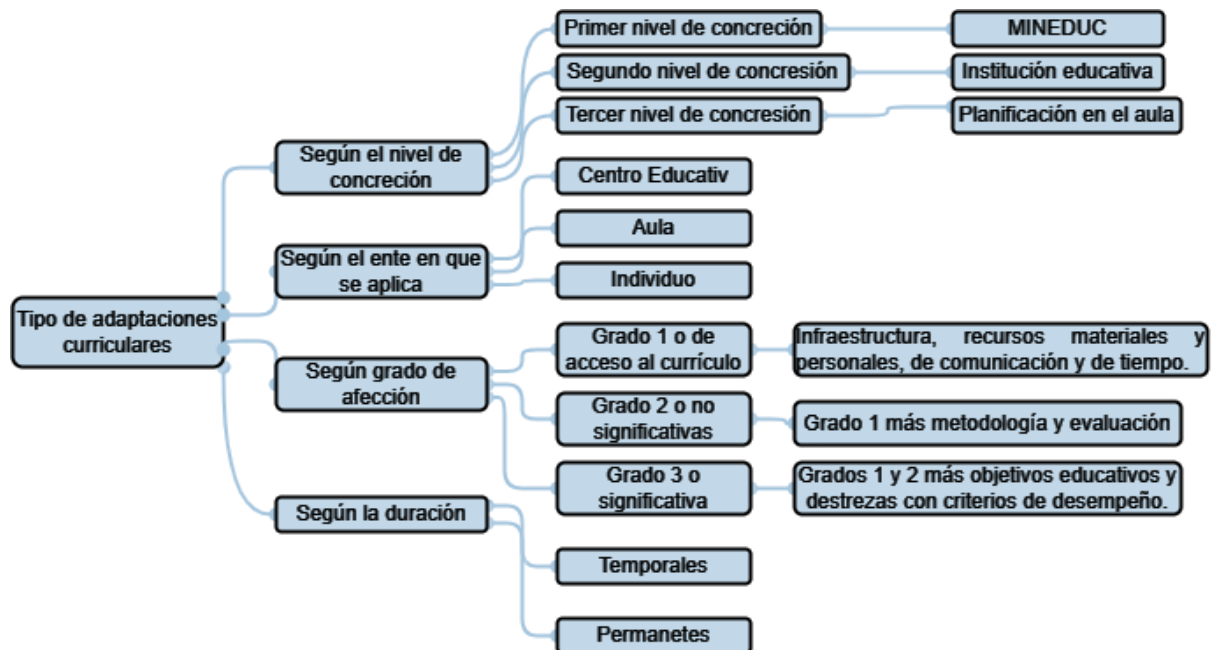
Tipo de adaptaciones curriculares

Según el nivel de concreción

Primer nivel de concreción

MINEDUC

Segundo nivel de concresión

Institución educativa

Tercer nivel de concresión

Planificación en el aula

Según el ente en que se aplica

Centro Educativ

Aula

Individuo

Según grado de afección

Grado 1 o de acceso al currículo

Infraestructura, recursos materiales y personales, de comunicación y de tiempo.

Grado 2 o no significativas

Grado 1 más metodología y evaluación

Grado 3 o significativa

Grados 1 y 2 más objetivos educativos y destrezas con criterios de desempeño.

Según la duración

Temporales

Permanetes